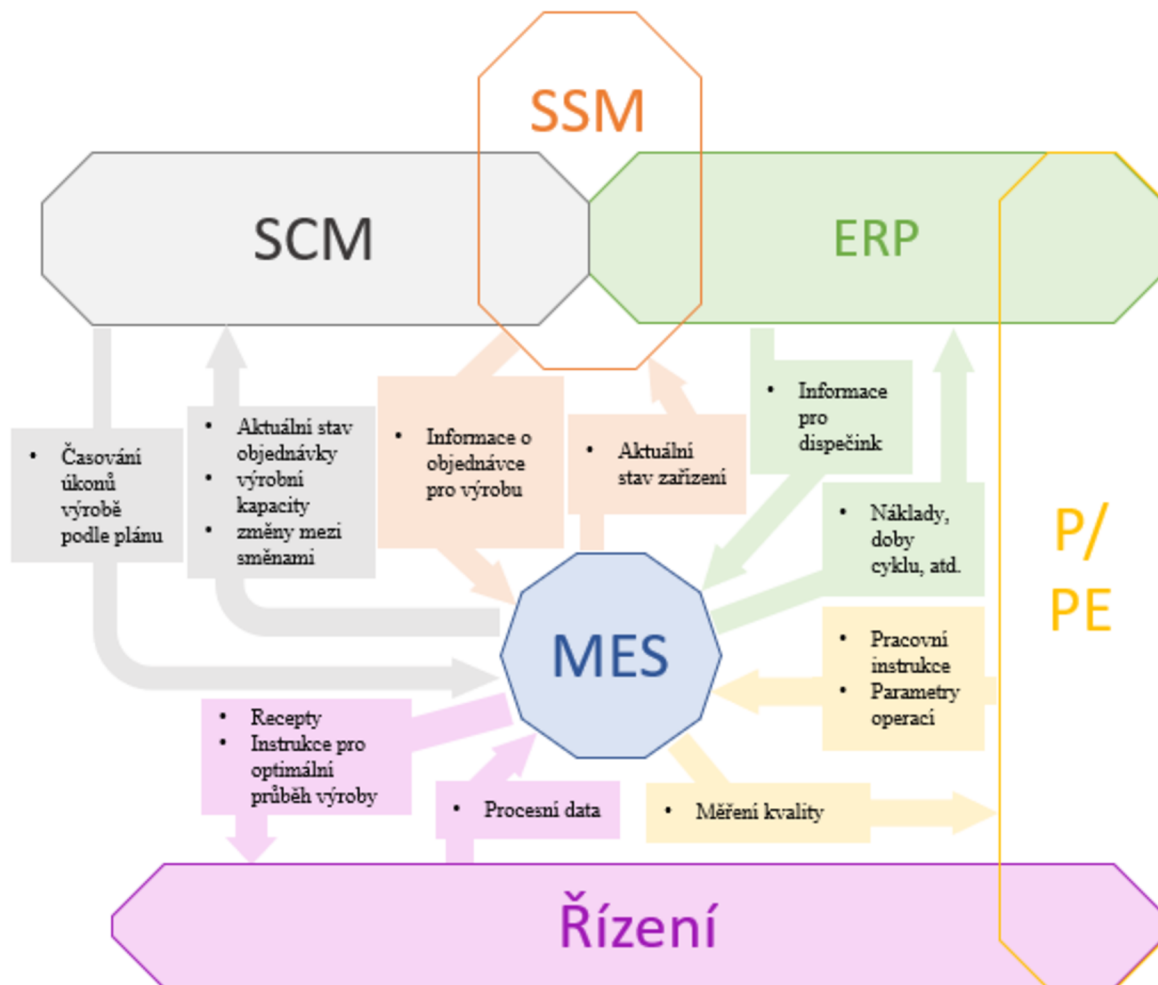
SSM

SCM

ERP

• Časování úkonů výrobě podle plánu

• Aktuální stav objednávky
• výrobní kapacity
• změny mezi směnami

• Informace o objednávce pro výrobu

• Aktuální stav zařízení

• Informace pro dispečink

• Náklady, doby cyklu, atd.

P/ PE

MES

• Pracovní instrukce
• Parametry operací

• Recepty
• Instrukce pro optimální průběh výroby

• Procesní data

• Měření kvality

Řízení